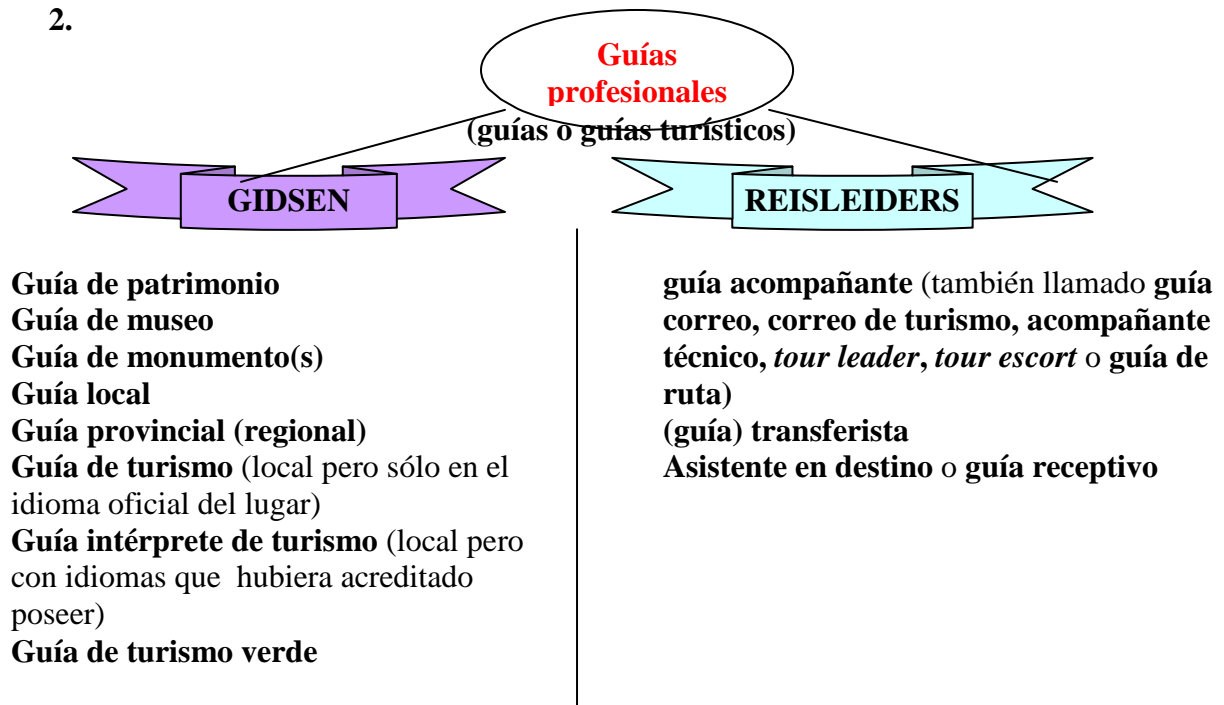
2.

Guías profesionales

(guías o guías turísticos)

GIDSEN

REISLEIDERS

Guía de patrimonio
Guía de museo
Guía de monumento(s)
Guía local
Guía provincial (regional)
Guía de turismo (local pero sólo en el idioma oficial del lugar)
Guía intérprete de turismo (local pero con idiomas que hubiera acreditado poseer)
Guía de turismo verde

guía acompañante (también llamado guía correo, correo de turismo, acompañante técnico, tour leader, tour escort o guía de ruta)
(guía) transferista
Asistente en destino o guía receptivo